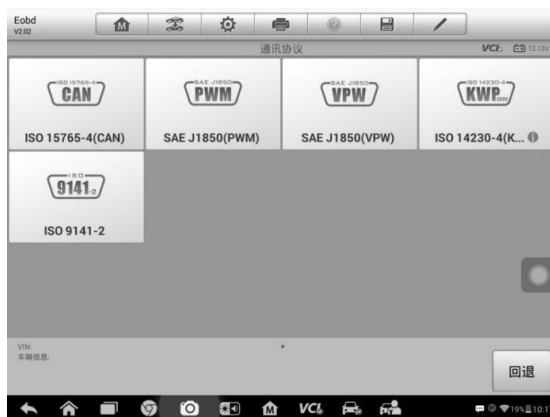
Eobd
V2.02

通讯协议

VCI 12.13V

ISO 15765-4
CAN

SAE J1850
PWM

SAE J1850
VPW

ISO 14230-4
KWP

ISO 15765-4(CAN)

SAE J1850(PWM)

SAE J1850(VPW)

ISO 14230-4(K...

ISO
9141

ISO 9141-2

VIN:
车辆信息:

回退

VCI

19% 10:1